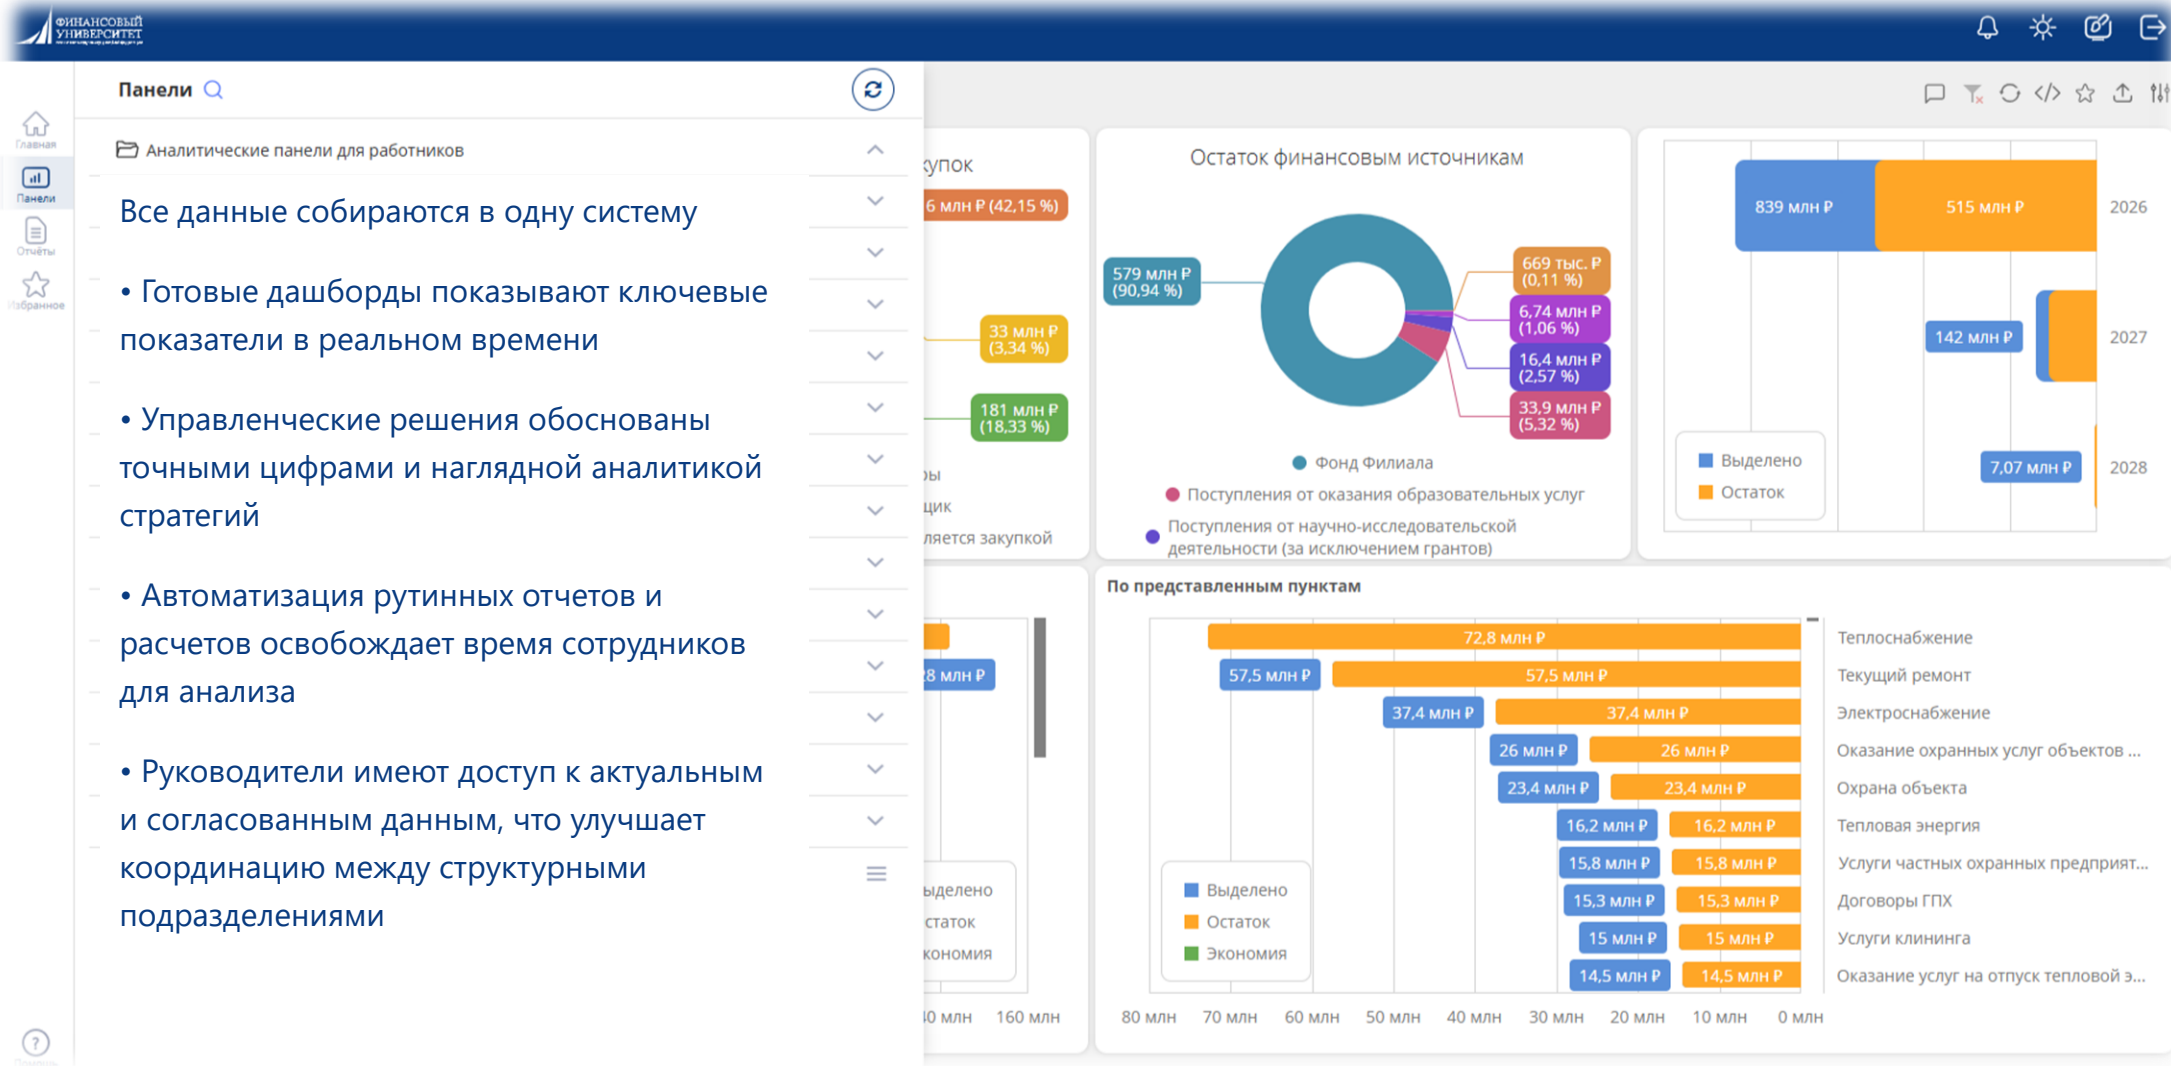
ФИНАНСОВЫЙ УНИВЕРСИТЕТ

Главная
Панели
Отчёты
Избранное

Панели

Аналитические панели для работников

Все данные собираются в одну систему

• Готовые дашборды показывают ключевые показатели в реальном времени

• Управленческие решения обоснованы точными цифрами и наглядной аналитикой стратегий

• Автоматизация рутинных отчетов и расчетов освобождает время сотрудников для анализа

• Руководители имеют доступ к актуальным и согласованным данным, что улучшает координацию между структурными подразделениями

купок
6 млн ₽ (42,15 %)
33 млн ₽ (3,34 %)
181 млн ₽ (18,33 %)
ы
щик
яется закупкой

Остаток финансовым источникам
579 млн ₽ (90,94 %)
669 тыс. ₽ (0,11 %)
6,74 млн ₽ (1,06 %)
16,4 млн ₽ (2,57 %)
33,9 млн ₽ (5,32 %)
Фонд Филиала
Поступления от оказания образовательных услуг
Поступления от научно-исследовательской деятельности (за исключением грантов)

839 млн ₽
515 млн ₽
2026
142 млн ₽
2027
7,07 млн ₽
2028
Выделено
Остаток

8 млн ₽
ыделено
статок
кономия
0 млн
160 млн

По представленным пунктам
72,8 млн ₽ Теплоснабжение
57,5 млн ₽ 57,5 млн ₽ Текущий ремонт
37,4 млн ₽ 37,4 млн ₽ Электроснабжение
26 млн ₽ 26 млн ₽ Оказание охранных услуг объектов ...
23,4 млн ₽ 23,4 млн ₽ Охрана объекта
16,2 млн ₽ 16,2 млн ₽ Тепловая энергия
15,8 млн ₽ 15,8 млн ₽ Услуги частных охранных предприят...
15,3 млн ₽ 15,3 млн ₽ Договоры ГПХ
15 млн ₽ 15 млн ₽ Услуги клининга
14,5 млн ₽ 14,5 млн ₽ Оказание услуг на отпуск тепловой э...
Выделено
Остаток
Экономия
80 млн 70 млн 60 млн 50 млн 40 млн 30 млн 20 млн 10 млн 0 млн